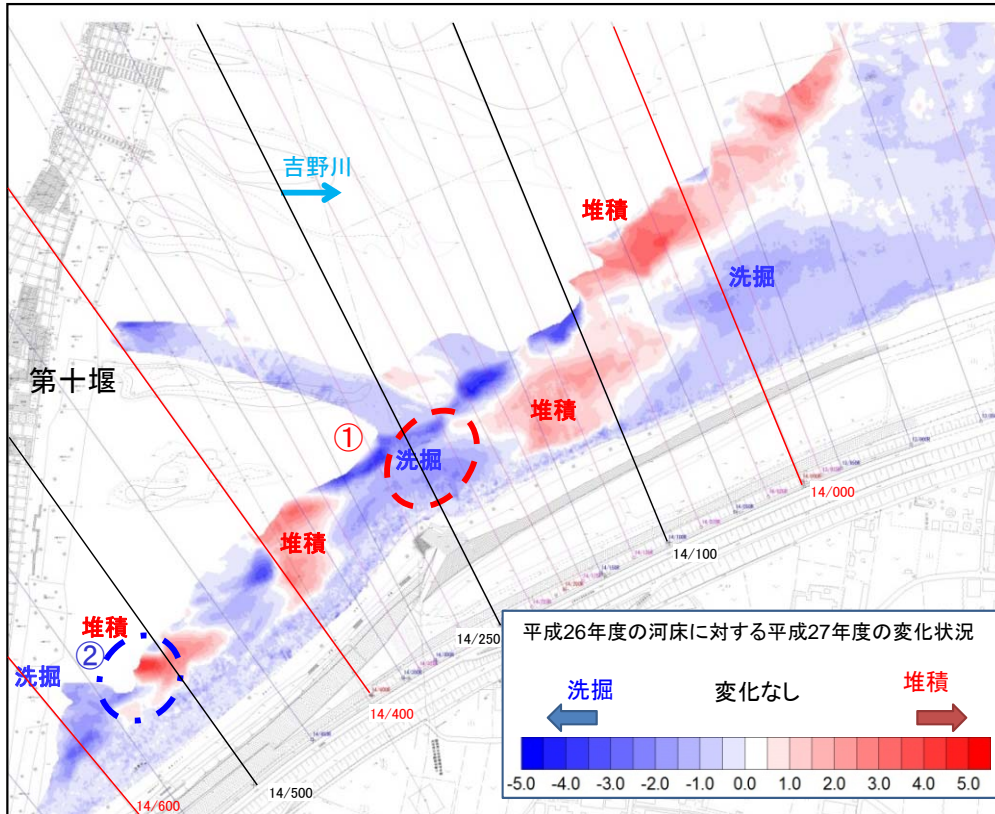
吉野川

堆積

洗掘

第十堰

堆積

①

洗掘

14/000

14/100

堆積

堆積

②

洗掘

14/250

14/400

14/500

14/600

平成26年度の河床に対する平成27年度の変化状況

洗掘

変化なし

堆積

-5.0 -4.0 -3.0 -2.0 -1.0 0.0 1.0 2.0 3.0 4.0 5.0